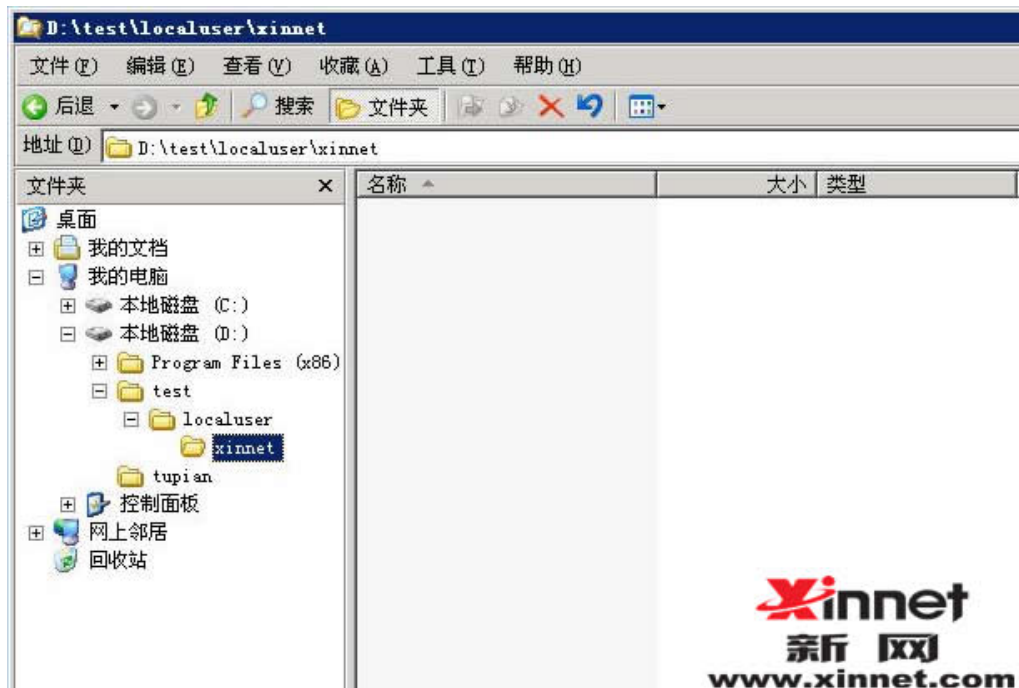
D:\test\localuser\xinnet

文件(F) 编辑(E) 查看(V) 收藏(A) 工具(T) 帮助(H)

后退 搜索 文件夹

地址(D) D:\test\localuser\xinnet

文件夹 ×

桌面
我的文档
我的电脑
本地磁盘 (C:)
本地磁盘 (D:)
Program Files (x86)
test
localuser
xinnet
tupian
控制面板
网上邻居
回收站

名称 大小 类型

Xinnet
新 网
www.xinnet.com